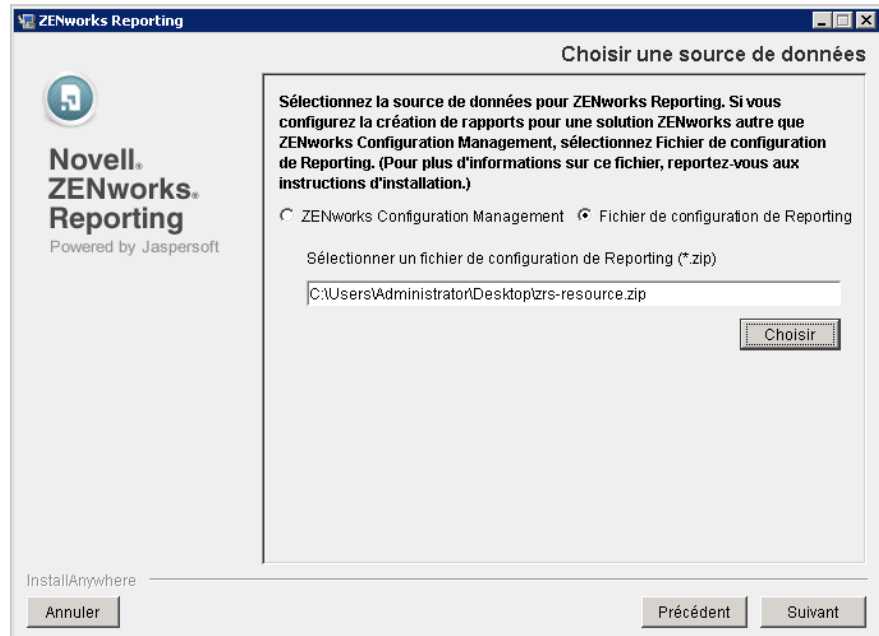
ZENworks Reporting

Choisir une source de données

Novell.
ZENworks.
Reporting
Powered by Jaspersoft

Sélectionnez la source de données pour ZENworks Reporting. Si vous configurez la création de rapports pour une solution ZENworks autre que ZENworks Configuration Management, sélectionnez Fichier de configuration de Reporting. (Pour plus d'informations sur ce fichier, reportez-vous aux instructions d'installation.)

ZENworks Configuration Management
Fichier de configuration de Reporting

Sélectionner un fichier de configuration de Reporting (*.zip)

C:\Users\Administrator\Desktop\zrs-resource.zip

Choisir

InstallAnywhere

Annuler

Précédent

Suivant